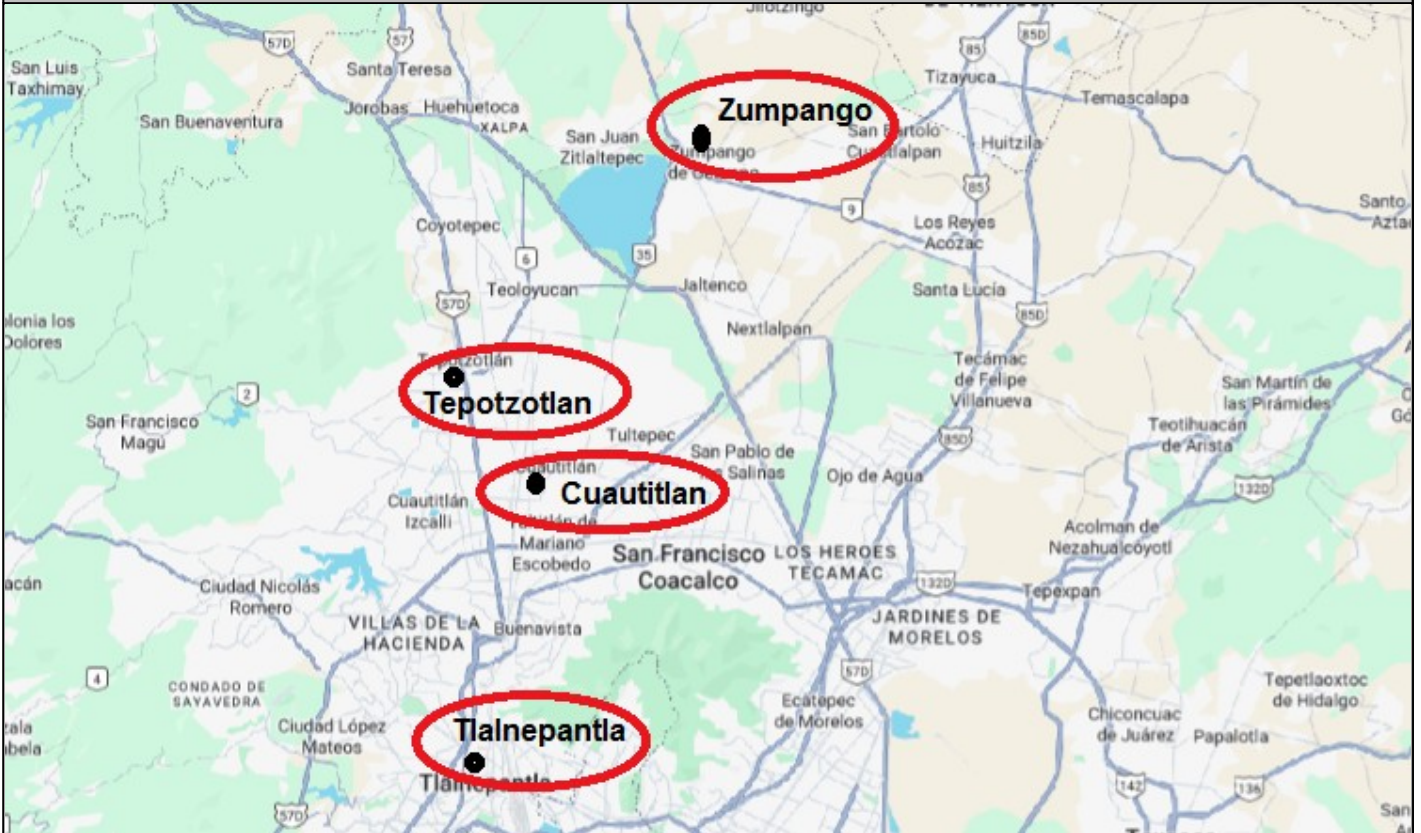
Jilotzingo

San Luis Taxhimay
Santa Teresa
57D
57
85
85D
Tizayuca
Temascalapa
Zumpango
San Buenaventura
Jorobas
Huehuetoca
XALPA
San Juan Zitlaltepec
Zumpango de Ocampo
San Bartolo Cuautlalpan
Huitzila
85
Santo Aztar
9
Coyotepec
Los Reyes Acozac
6
35
Teoloyucan
Jaltenco
Santa Lucía
57D
Colonia los Dolores
85D
Nextlalpan
Tepotzotlán
Tepotzotlan
Tecámac de Felipe Villanueva
San Martín de las Pirámides
2
San Francisco Magú
Teotihuacán de Arista
Tultepec
San Pablo de las Salinas
850
Cuautitlán
Cuautitlan
Ojo de Agua
132D
Cuautitlán Izcalli
Cuautitlán de Mariano Escobedo
San Francisco Coacalco
LOS HEROES TECAMAC
Acolman de Nezahualcóyotl
Ciudad Nicolás Romero
132D
Tepexpan
JARDINES DE MORELOS
VILLAS DE LA HACIENDA
Buenavista
57D
4
CONDADO DE SAYAVEDRA
Tepetlaoxtoc de Hidalgo
Ecatepec de Morelos
Ciudad López Mateos
Tlalnepantla
Chiconcuac de Juárez
Papalotla
Tlalnepantla
142
136
57D